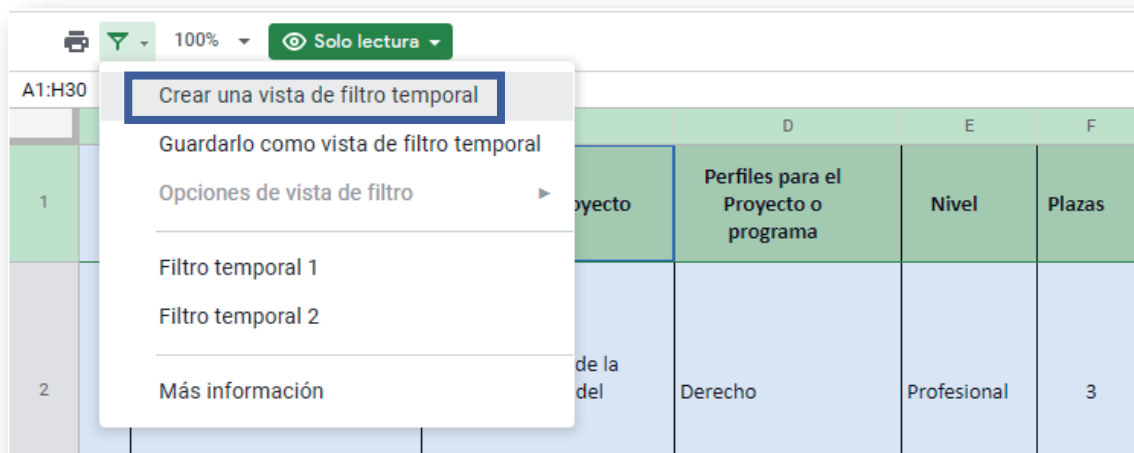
100%
Solo lectura
A1:H30
Crear una vista de filtro temporal
Guardarlo como vista de filtro temporal
Opciones de vista de filtro
Filtro temporal 1
Filtro temporal 2
Más información

| | | D | E | F |
|---|---|---|---|---|
| 1 | oyecto | Perfiles para el Proyecto o programa | Nivel | Plazas |
| 2 | de la del | Derecho | Profesional | 3 |